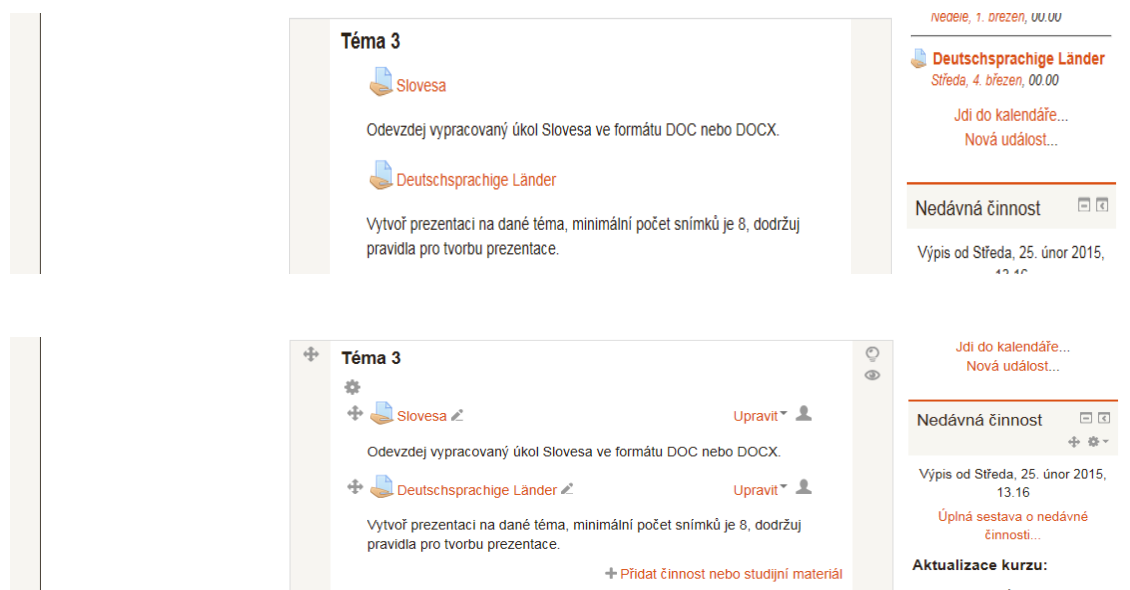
Téma 3

Slovesa

Odevzdej vypracovaný úkol Slovesa ve formátu DOC nebo DOCX.

Deutschsprachige Länder

Vytvoř prezentaci na dané téma, minimální počet snímků je 8, dodržuj pravidla pro tvorbu prezentace.

Neděle, 1. březen, 00.00

Deutschsprachige Länder
Středa, 4. březen, 00.00

Jdi do kalendáře...
Nová událost...

Nedávná činnost

Výpis od Středa, 25. únor 2015, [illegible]

Téma 3

Slovesa
Upravit

Odevzdej vypracovaný úkol Slovesa ve formátu DOC nebo DOCX.

Deutschsprachige Länder
Upravit

Vytvoř prezentaci na dané téma, minimální počet snímků je 8, dodržuj pravidla pro tvorbu prezentace.

+ Přidat činnost nebo studijní materiál

Jdi do kalendáře...
Nová událost...

Nedávná činnost

Výpis od Středa, 25. únor 2015, 13.16

Úplná sestava o nedávné činnosti...

Aktualizace kurzu: